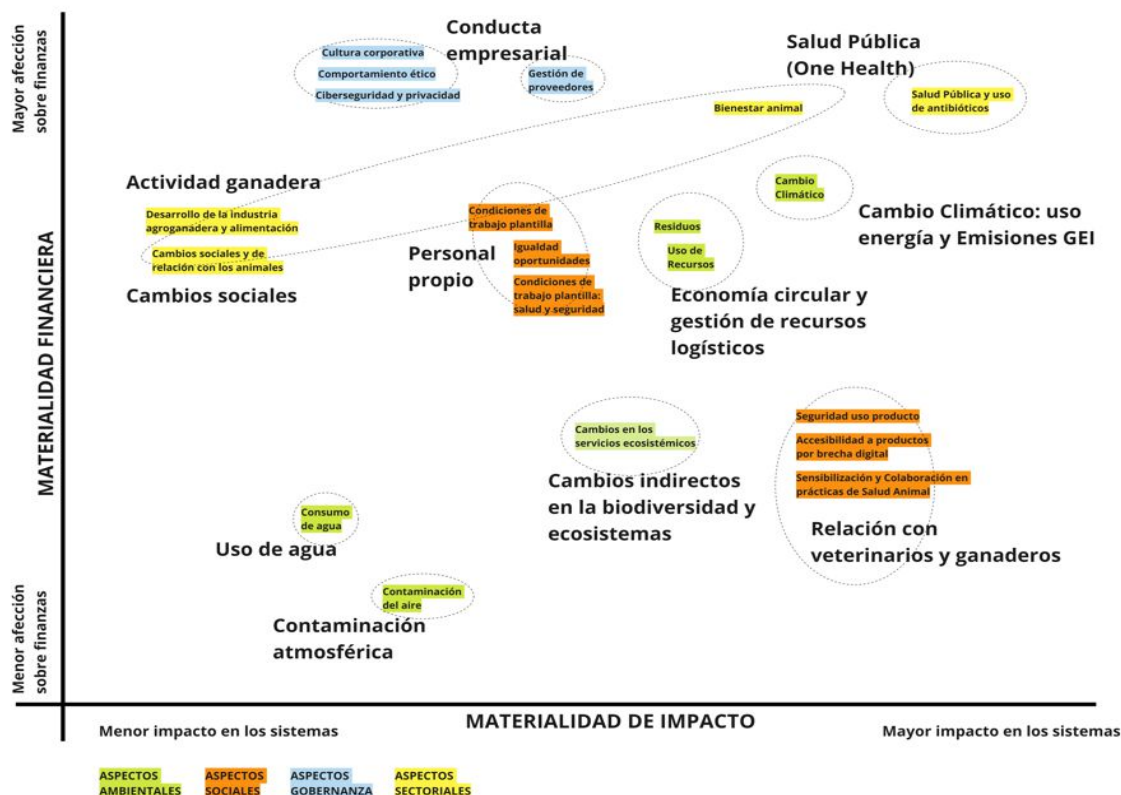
Mayor afección sobre finanzas

MATERIALIDAD FINANCIERA

Menor afección sobre finanzas

Conducta empresarial

Cultura corporativa

Comportamiento ético

Ciberseguridad y privacidad

Gestión de proveedores

Salud Pública (One Health)

Bienestar animal

Salud Pública y uso de antibióticos

Actividad ganadera

Desarrollo de la industria agroganadera y alimentación

Cambios sociales y de relación con los animales

Cambios sociales

Condiciones de trabajo plantilla

Igualdad oportunidades

Condiciones de trabajo plantilla: salud y seguridad

Personal propio

Residuos

Uso de Recursos

Economía circular y gestión de recursos logísticos

Cambio Climático

Cambio Climático: uso energía y Emisiones GEI

Cambios en los servicios ecosistémicos

Cambios indirectos en la biodiversidad y ecosistemas

Seguridad uso producto

Accesibilidad a productos por brecha digital

Sensibilización y Colaboración en prácticas de Salud Animal

Relación con veterinarios y ganaderos

Consumo de agua

Uso de agua

Contaminación del aire

Contaminación atmosférica

Menor impacto en los sistemas

MATERIALIDAD DE IMPACTO

Mayor impacto en los sistemas

ASPECTOS AMBIENTALES

ASPECTOS SOCIALES

ASPECTOS GOBERNANZA

ASPECTOS SECTORIALES